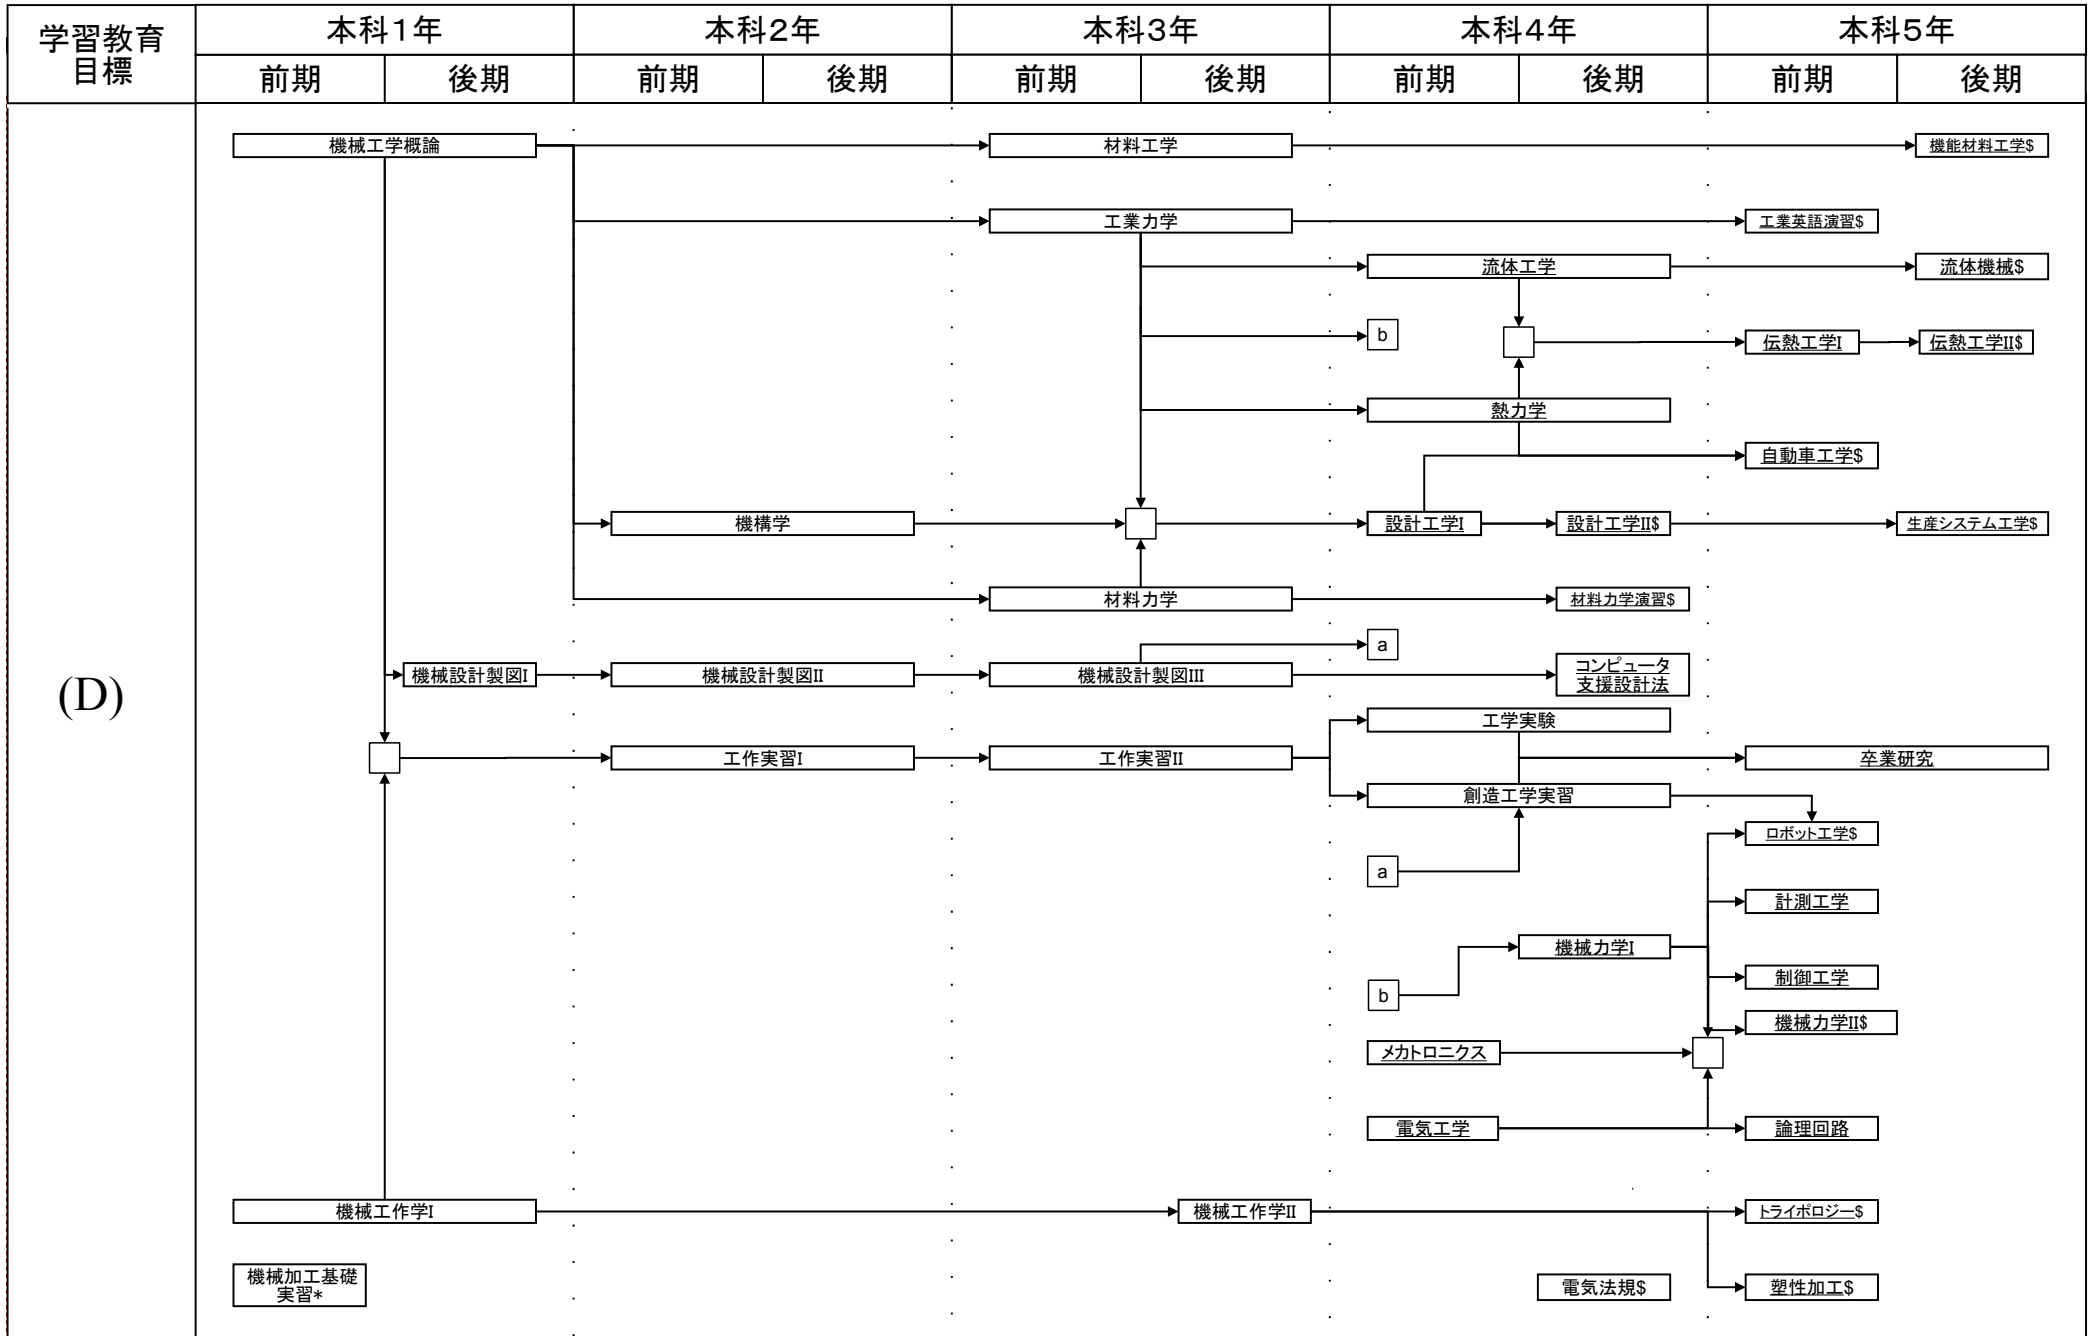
| 学習教育目標 | 本科1年 | | 本科2年 | | 本科3年 | | 本科4年 | | 本科5年 | |
|---|---|---|---|---|---|---|---|---|---|---|
| | 前期 | 後期 | 前期 | 後期 | 前期 | 後期 | 前期 | 後期 | 前期 | 後期 |

(D)

機械工学概論
材料工学
機能材料工学$
工業力学
工業英語演習$
流体工学
流体機械$
b
伝熱工学I
伝熱工学II$
熱力学
自動車工学$
機構学
設計工学I
設計工学II$
生産システム工学$
材料力学
材料力学演習$
a
機械設計製図I
機械設計製図II
機械設計製図III
コンピュータ支援設計法
工学実験
工作実習I
工作実習II
卒業研究
創造工学実習
ロボット工学$
a
計測工学
機械力学I
b
制御工学
機械力学II$
メカトロニクス
電気工学
論理回路
機械工作学I
機械工作学II
トライボロジー$
機械加工基礎実習*
電気法規$
塑性加工$